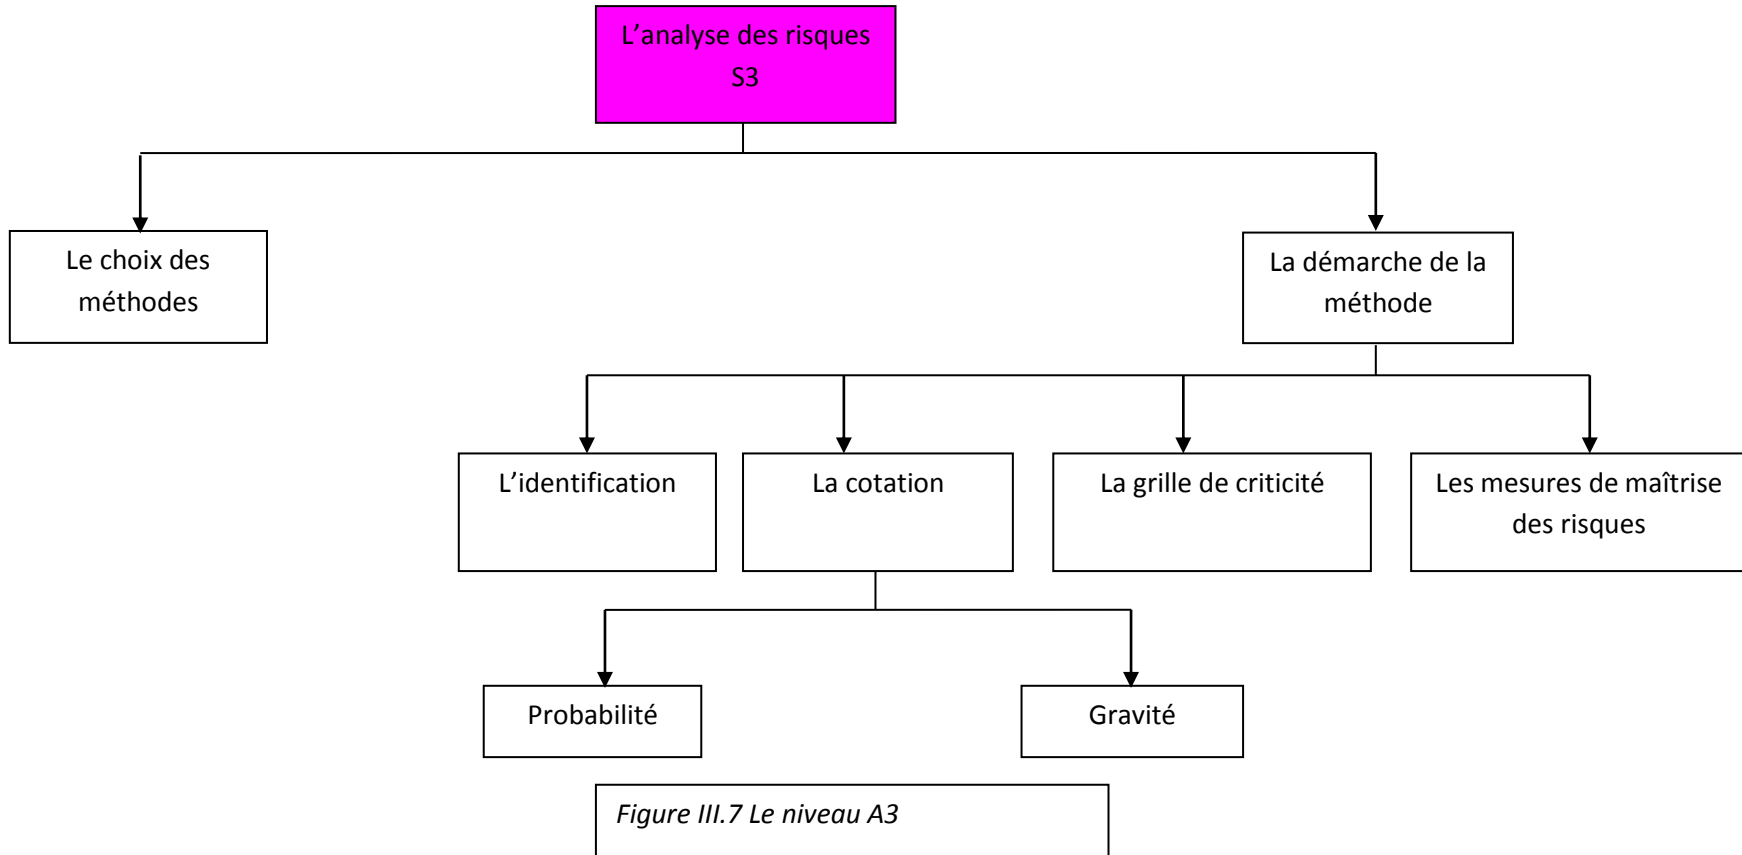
L’analyse des risques
S3

Le choix des méthodes

La démarche de la méthode

L’identification

La cotation

La grille de criticité

Les mesures de maîtrise des risques

Probabilité

Gravité

Figure III.7 Le niveau A3